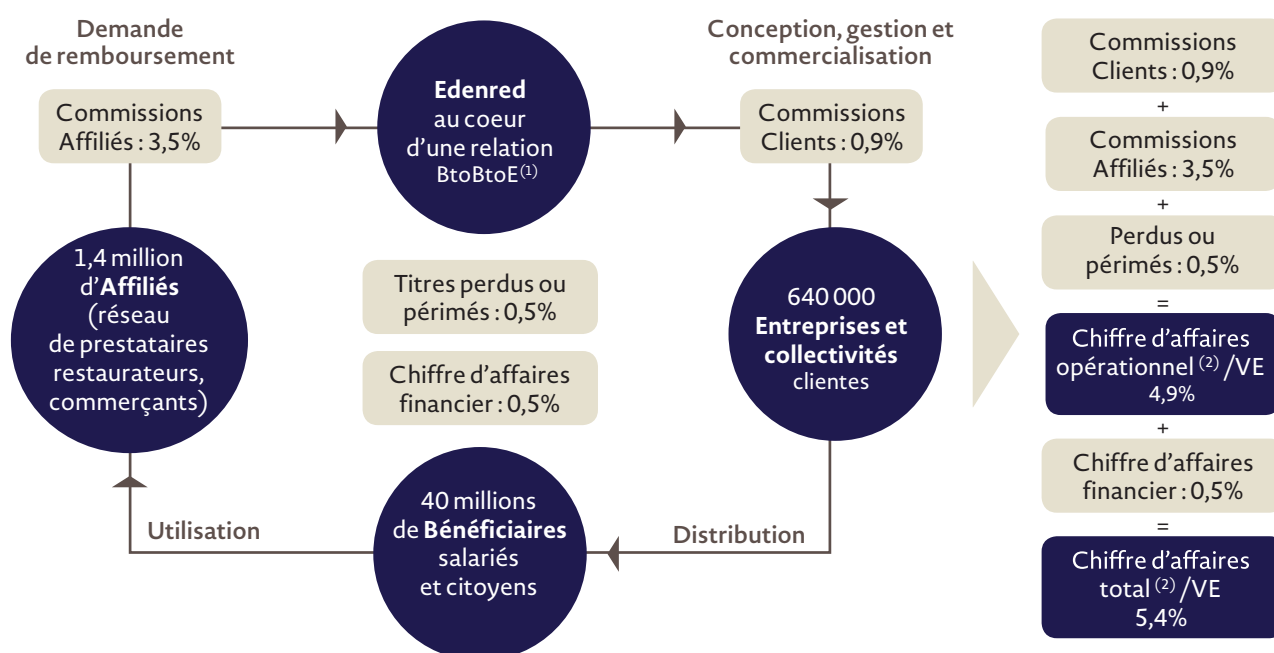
Demande de remboursement

Commissions Affiliés : 3,5%

Edenred au coeur d'une relation BtoBtoE$^{(1)}$

Conception, gestion et commercialisation

Commissions Clients : 0,9%

1,4 million d'Affiliés (réseau de prestataires restaurateurs, commerçants)

Titres perdus ou périmés : 0,5%

Chiffre d'affaires financier : 0,5%

640 000 Entreprises et collectivités clientes

Utilisation

40 millions de Bénéficiaires salariés et citoyens

Distribution

Commissions Clients : 0,9%
+
Commissions Affiliés : 3,5%
+
Perdus ou périmés : 0,5%
=
Chiffre d'affaires opérationnel $^{(2)}$ /VE 4,9%
+
Chiffre d'affaires financier : 0,5%
=
Chiffre d'affaires total $^{(2)}$ /VE 5,4%